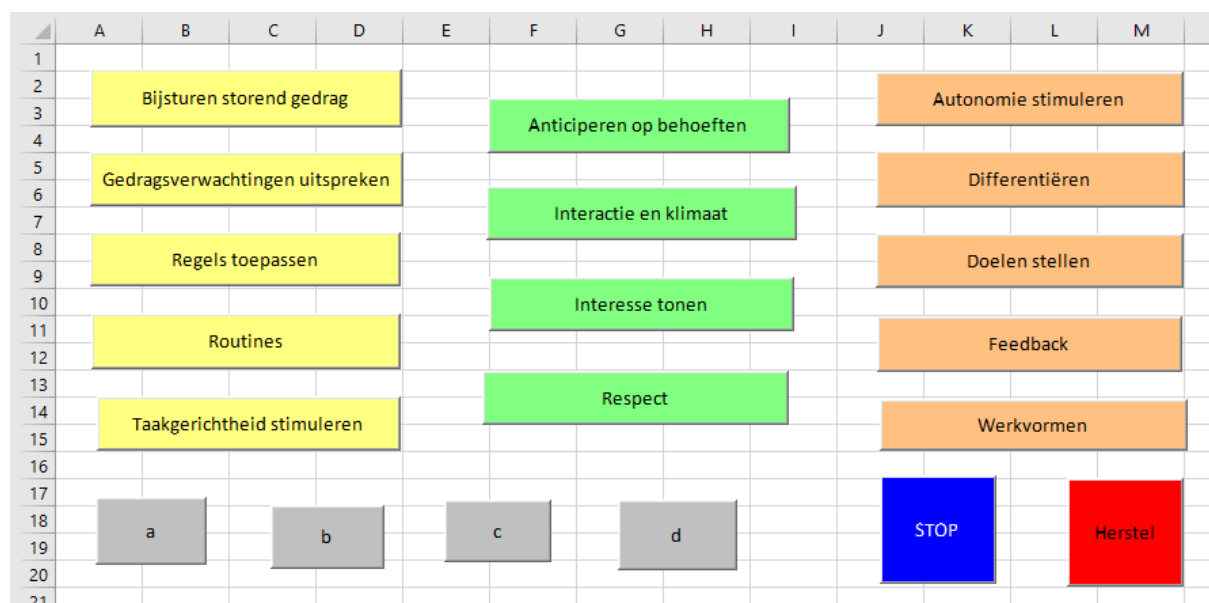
A B C D E F G H I J K L M

1
2
3
4
5
6
7
8
9
10
11
12
13
14
15
16
17
18
19
20
21

Bijsturen storend gedrag

Gedragsverwachtingen uitspreken

Regels toepassen

Routines

Taakgerichtheid stimuleren

Anticiperen op behoeften

Interactie en klimaat

Interesse tonen

Respect

Autonomie stimuleren

Differentiëren

Doelen stellen

Feedback

Werkvormen

a

b

c

d

STOP

Herstel